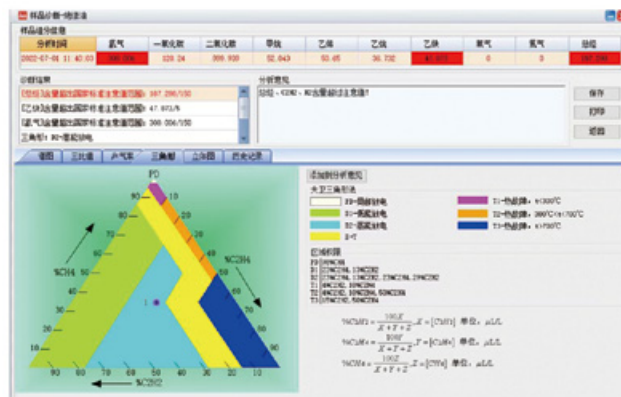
样品分析-终端

样品信息

| 分析时间 | 氢气 | 一氧化碳 | 二氧化碳 | 甲烷 | 乙烷 | 乙烯 | 乙炔 | 氧气 | 氮气 | 总烃 |
|---|---|---|---|---|---|---|---|---|---|---|
| 2022-07-01 11:40:03 | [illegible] | 328.24 | 399.939 | 52.043 | 50.65 | 36.732 | 40.003 | 0 | 0 | 287.290 |

分析结果
[总烃]含量超出国网标准注意值范围: 287.290/150
[乙炔]含量超出国网标准注意值范围: 47.872/5
[氢气]含量超出国网标准注意值范围: 369.006/150
三角形: D2-高能放电

分析意见
总结：<D2>，<D2>含量超过注意值？

保存
打印
返回

谱图 三比值 产气率 三角形 立体图 历史记录

添加到分析意见

大卫三角形法
PD-局部放电
D1-低能放电
D2-高能放电
D+T
T1-热故障：t<300℃
T2-热故障：300℃<t<700℃
T3-热故障：t>700℃

区域极限
PD 98%CH4
D1 23%C2H4, 13%C2H2
D2 23%C2H4, 13%C2H2, 38%C2H4, 29%C2H2
T1 4%C2H2, 10%C2H4
T2 4%C2H2, 10%C2H4, 50%C2H4
T3 15%C2H2, 50%C2H4

PD
%CH4
%C2H4
%C2H2
1
90 80 70 60 50 40 30 20 10
10 20 30 40 50 60 70 80 90

$\%C_2H_2=\frac{100X}{X+Y+Z}$，$X=[C_2H_2]$ 单位：$\mu L/L$

$\%C_2H_4=\frac{100Y}{X+Y+Z}$，$Y=[C_2H_4]$ 单位：$\mu L/L$

$\%CH_4=\frac{100Z}{X+Y+Z}$，$Z=[CH_4]$ 单位：$\mu L/L$